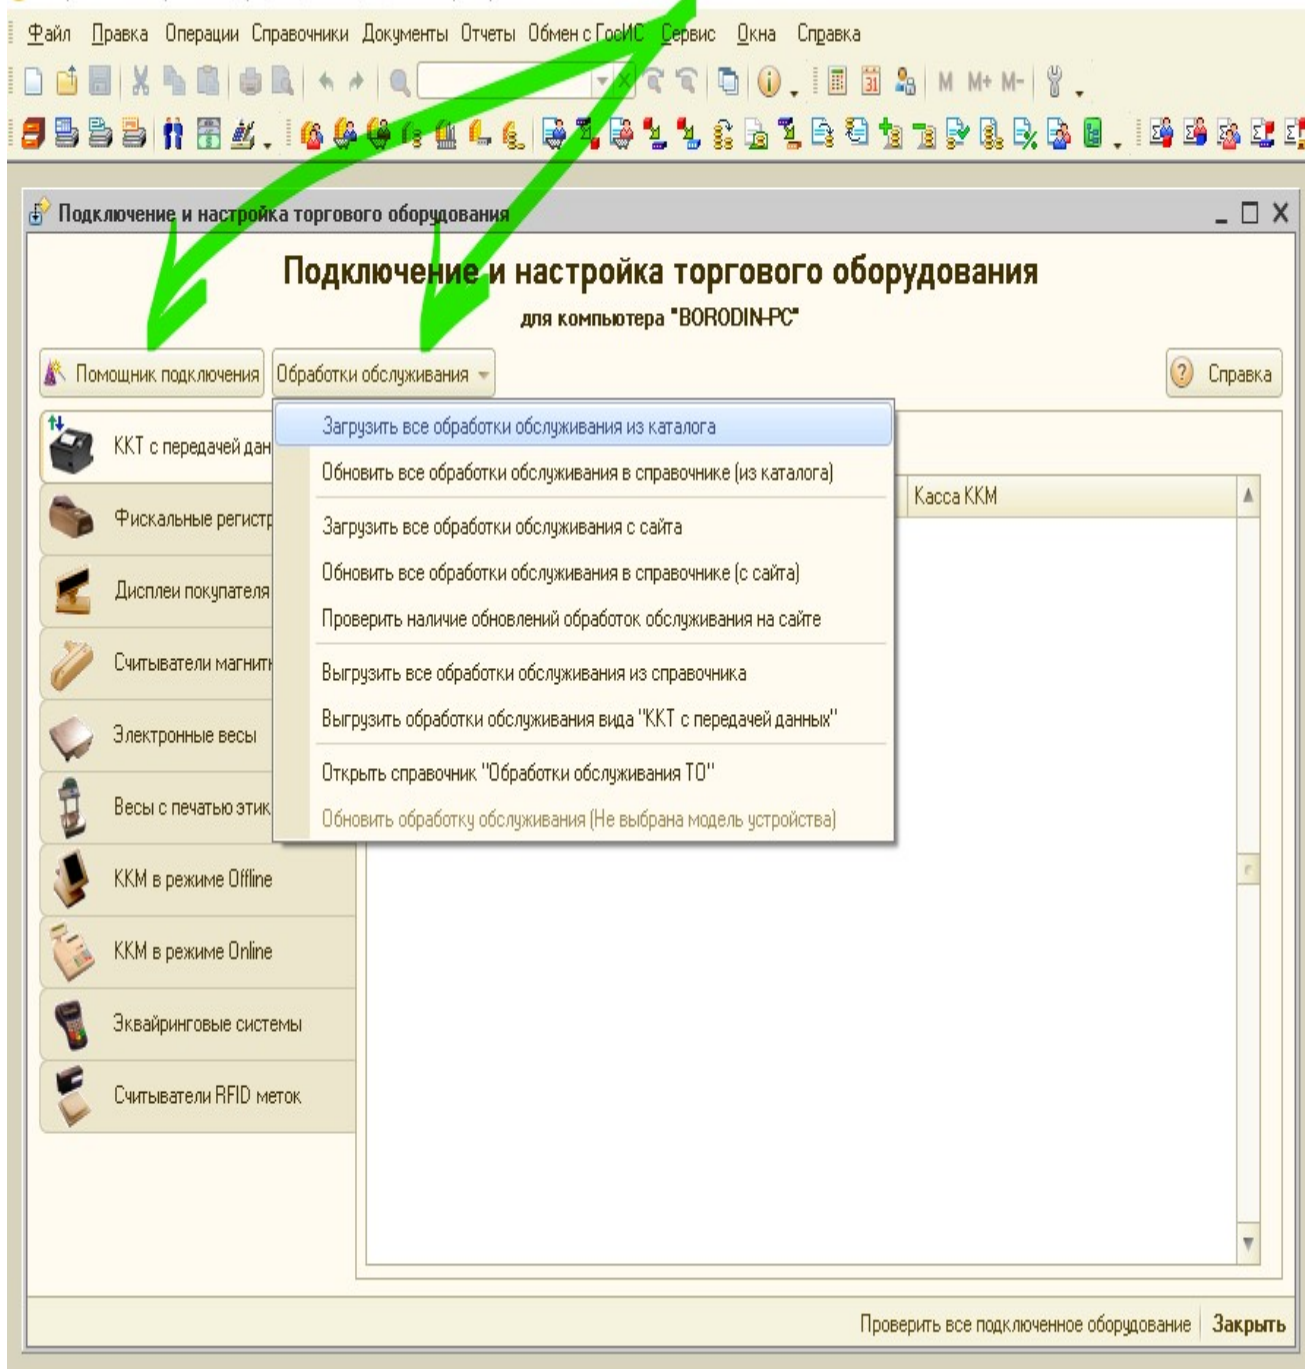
Файл Правка Операции Справочники Документы Отчеты Обмен с ГосИС Сервис Окна Справка

M M+ M-

Подключение и настройка торгового оборудования

Подключение и настройка торгового оборудования

для компьютера "BORODIN-PC"

Помощник подключения Обработки обслуживания

Справка

ККТ с передачей дан
Фискальные регистр
Дисплеи покупателя
Считыватели магнит
Электронные весы
Весы с печатью этик
ККМ в режиме Offline
ККМ в режиме Online
Эквайринговые системы
Считыватели RFID меток

Загрузить все обработки обслуживания из каталога
Обновить все обработки обслуживания в справочнике (из каталога)
Загрузить все обработки обслуживания с сайта
Обновить все обработки обслуживания в справочнике (с сайта)
Проверить наличие обновлений обработок обслуживания на сайте
Выгрузить все обработки обслуживания из справочника
Выгрузить обработки обслуживания вида "ККТ с передачей данных"
Открыть справочник "Обработки обслуживания ТО"
Обновить обработку обслуживания (Не выбрана модель устройства)

Касса ККМ

Проверить все подключенное оборудование Закрыть